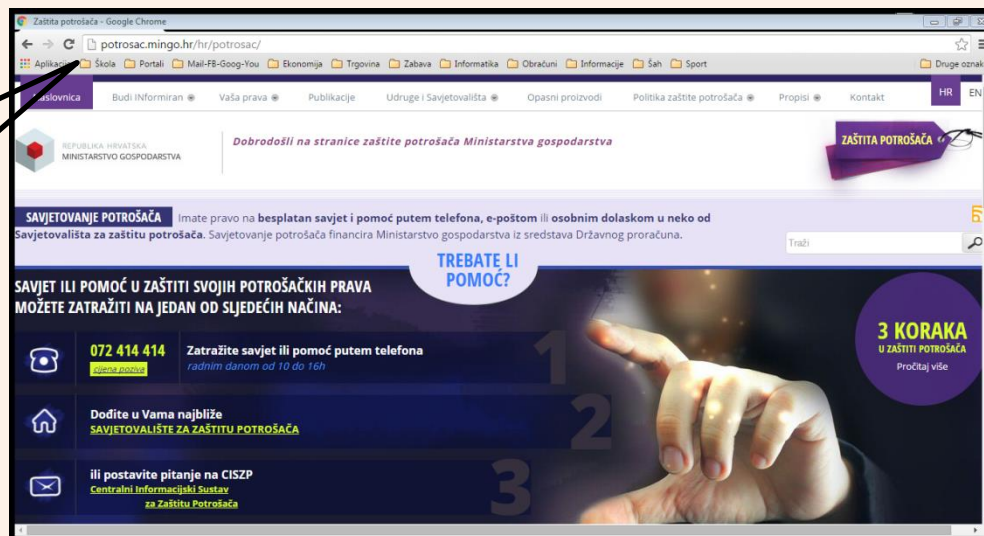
Zaštita potrošača - Google Chrome

potrosac.mingo.hr/hr/potrosac/

Aplikacije Škola Portali Mail-FB-Goog-You Ekonomija Trgovina Zabava Informatika Obračuni Informacije Šah Sport Druge oznake

aslovnica Budi INformiran Vaša prava Publikacije Udruge i Savjetovališta Opasni proizvodi Politika zaštite potrošača Propisi Kontakt HR EN

REPUBLIKA HRVATSKA
MINISTARSTVO GOSPODARSTVA

Dobrodošli na stranice zaštite potrošača Ministarstva gospodarstva

ZAŠTITA POTROŠAČA

SAVJETOVANJE POTROŠAČA Imate pravo na besplatan savjet i pomoć putem telefona, e-poštom ili osobnim dolaskom u neko od Savjetovališta za zaštitu potrošača. Savjetovanje potrošača financira Ministarstvo gospodarstva iz sredstava Državnog proračuna.

Traži

TREBATE LI POMOĆ?

SAVJET ILI POMOĆ U ZAŠTITI SVOJIH POTROŠAČKIH PRAVA MOŽETE ZATRAŽITI NA JEDAN OD SLJEDEĆIH NAČINA:

072 414 414
cijena poziva
Zatražite savjet ili pomoć putem telefona
radnim danom od 10 do 16h

1

Dođite u Vama najbliže
SAVJETOVALIŠTE ZA ZAŠTITU POTROŠAČA

2

ili postavite pitanje na CISZP
Centralni Informacijski Sustav za Zaštitu Potrošača

3

3 KORAKA
U ZAŠTITI POTROŠAČA
Pročitaj više